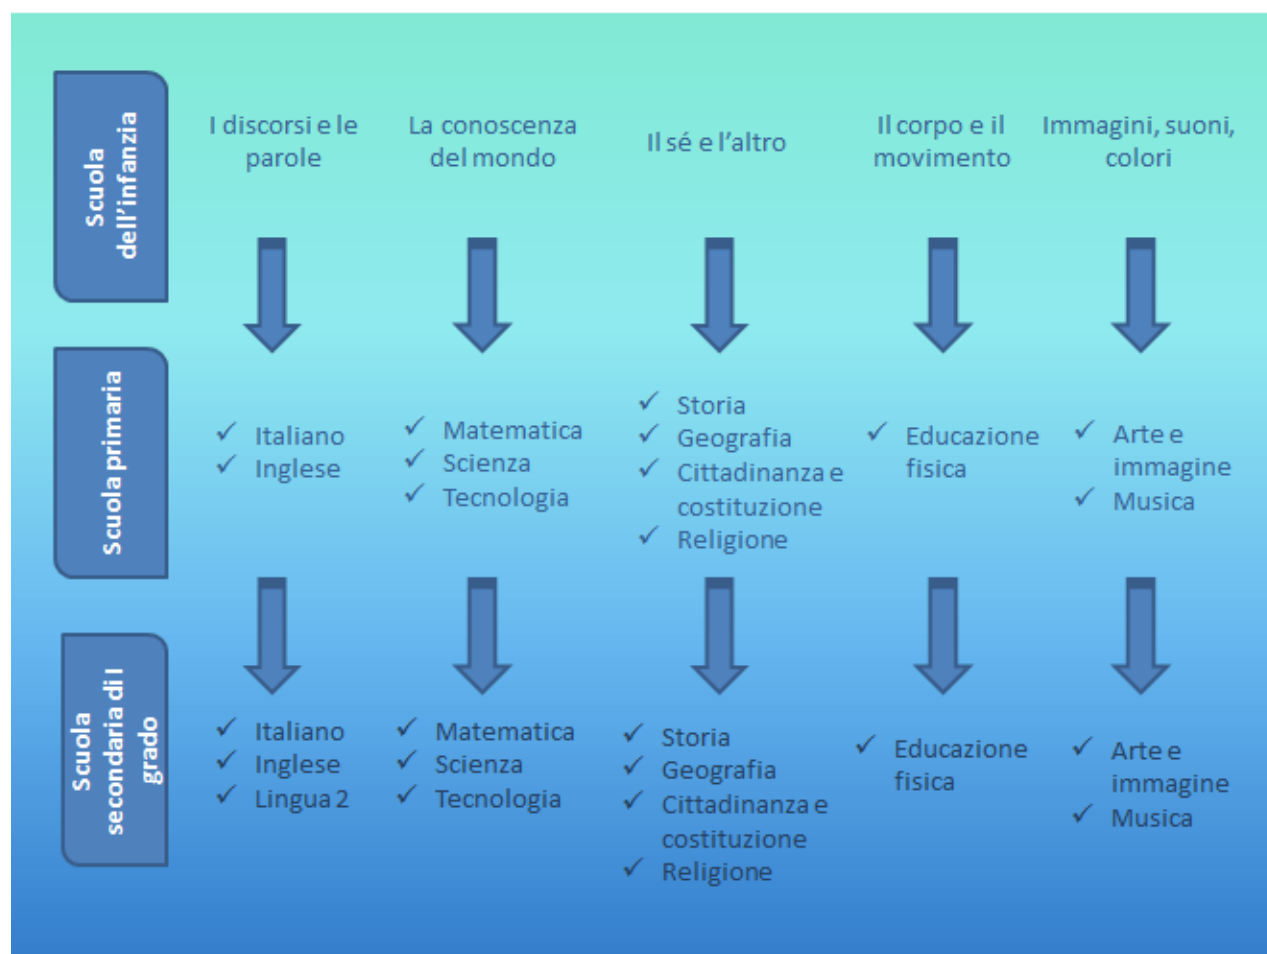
Scuola dell'infanzia

I discorsi e le parole

La conoscenza del mondo

Il sé e l'altro

Il corpo e il movimento

Immagini, suoni, colori

Scuola primaria

✓ Italiano
✓ Inglese

✓ Matematica
✓ Scienza
✓ Tecnologia

✓ Storia
✓ Geografia
✓ Cittadinanza e costituzione
✓ Religione

✓ Educazione fisica

✓ Arte e immagine
✓ Musica

Scuola secondaria di I grado

✓ Italiano
✓ Inglese
✓ Lingua 2

✓ Matematica
✓ Scienza
✓ Tecnologia

✓ Storia
✓ Geografia
✓ Cittadinanza e costituzione
✓ Religione

✓ Educazione fisica

✓ Arte e immagine
✓ Musica